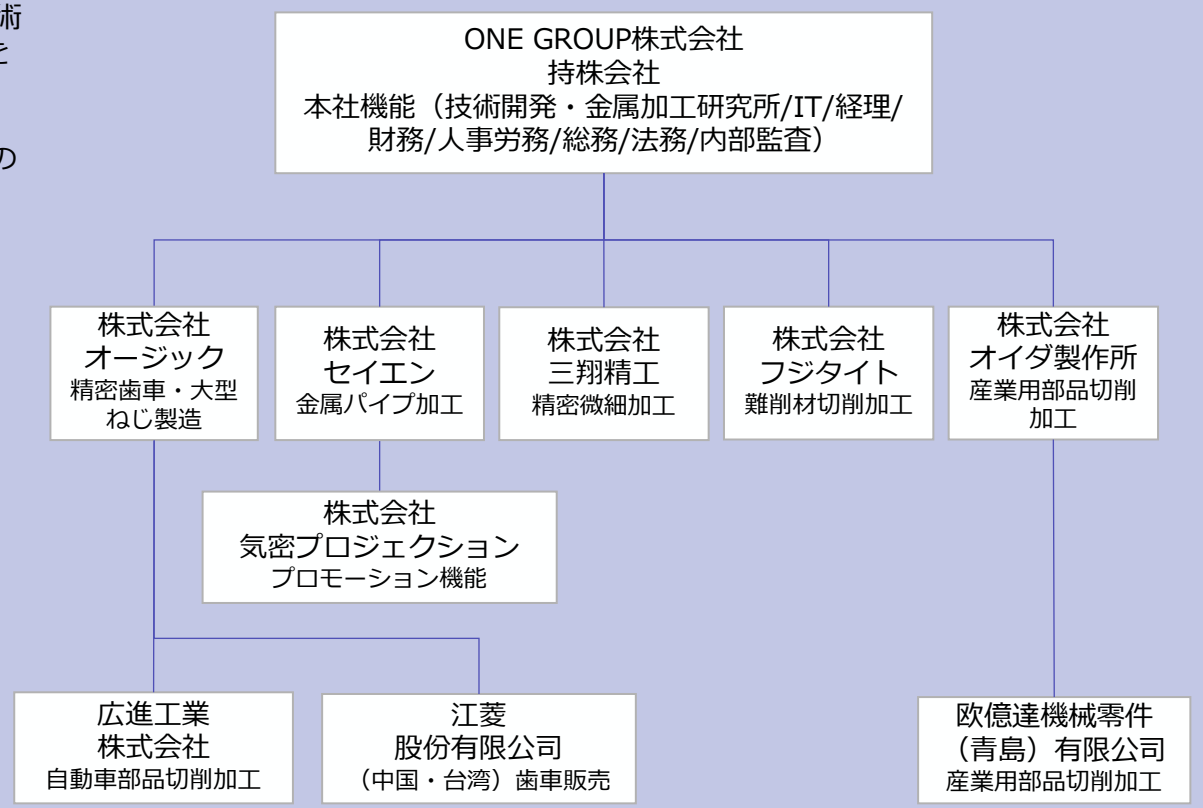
術
を

の

ONE GROUP株式会社
持株会社
本社機能（技術開発・金属加工研究所/IT/経理/財務/人事労務/総務/法務/内部監査）

株式会社
オージック
精密歯車・大型ねじ製造

株式会社
セイエン
金属パイプ加工

株式会社
三翔精工
精密微細加工

株式会社
フジタイト
難削材切削加工

株式会社
オイダ製作所
産業用部品切削加工

株式会社
気密プロジェクション
プロモーション機能

広進工業
株式会社
自動車部品切削加工

江菱
股份有限公司
（中国・台湾）歯車販売

欧億達機械零件
（青島）有限公司
産業用部品切削加工